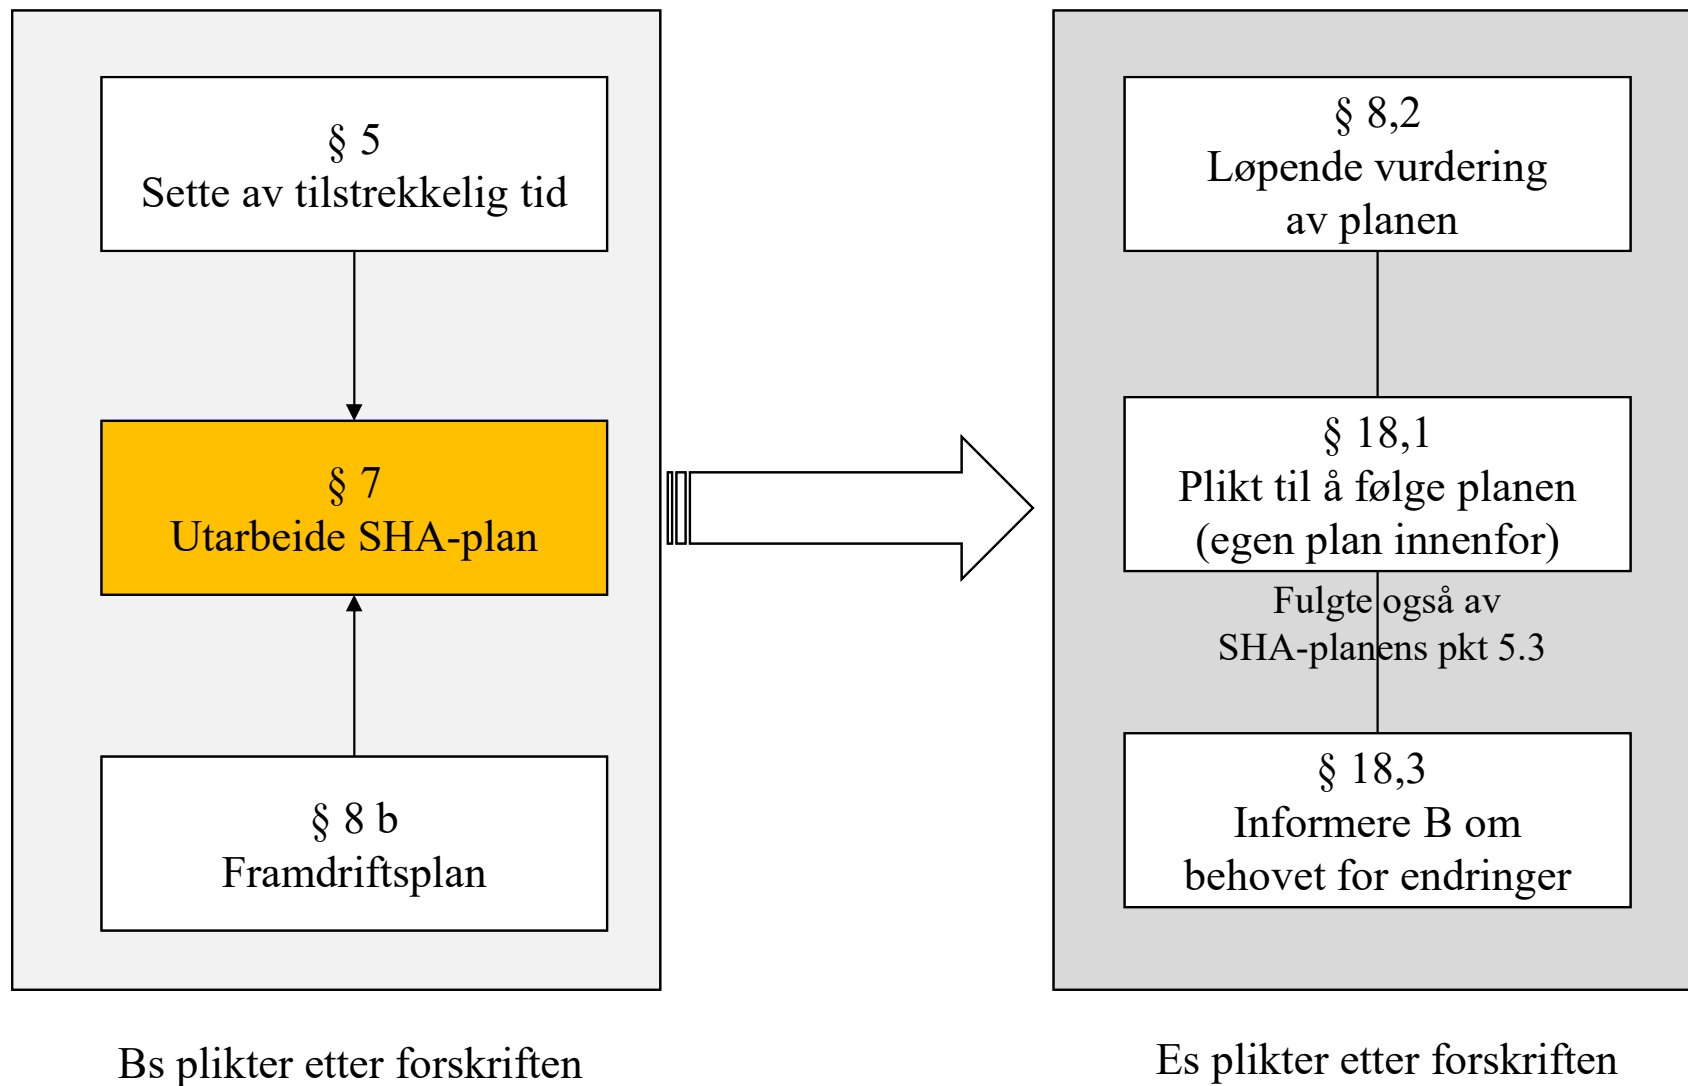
§ 5
Sette av tilstrekkelig tid

§ 7
Utarbeide SHA-plan

§ 8 b
Framdriftsplan

§ 8,2
Løpende vurdering av planen

§ 18,1
Plikt til å følge planen (egen plan innenfor)

Fulgte også av SHA-planens pkt 5.3

§ 18,3
Informere B om behovet for endringer

Bs plikter etter forskriften

Es plikter etter forskriften